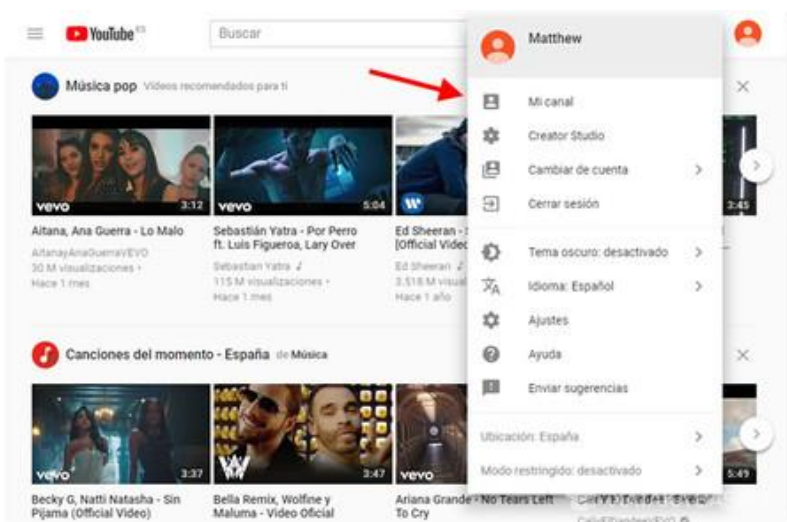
YouTube ES

Buscar

Música pop Videos recomendados para ti

vevo 3:12
Aitana, Ana Guerra - Lo Malo
AitanayAnaGuerraVEVO
30 M visualizaciones •
Hace 1 mes

vevo 5:04
Sebastián Yatra - Por Perro ft. Luis Figueroa, Lary Over
Sebastian Yatra ♪
115 M visualizaciones •
Hace 1 mes

Ed Sheeran - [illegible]
[Official Video]
Ed Sheeran ♪
3.518 M visualizaciones
Hace 1 año

2:45

Canciones del momento - España de Música

vevo 3:37
Becky G, Natti Natasha - Sin Pijama (Official Video)

3:47
Bella Remix, Wolfine y Maluma - Video Oficial

vevo
Ariana Grande - No Tears Left To Cry

5:49

Matthew

Mi canal
Creator Studio
Cambiar de cuenta
Cerrar sesión
Tema oscuro: desactivado
Idioma: Español
Ajustes
Ayuda
Enviar sugerencias
Ubicación: España
Modo restringido: desactivado